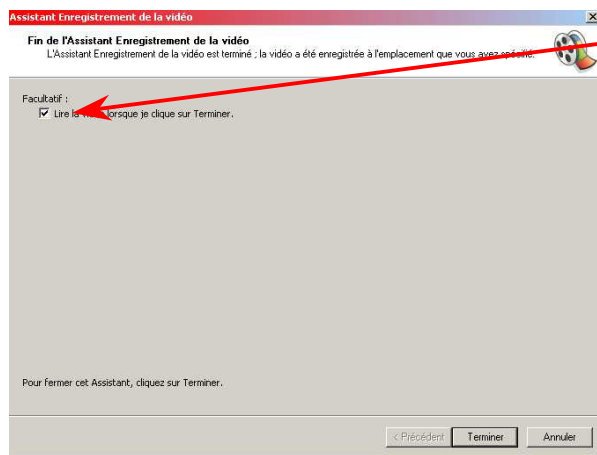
Assistant Enregistrement de la vidéo

Fin de l'Assistant Enregistrement de la vidéo
L'Assistant Enregistrement de la vidéo est terminé ; la vidéo a été enregistrée à l'emplacement que vous avez spécifié.

Facultatif :
Lire la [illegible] lorsque je clique sur Terminer.

Pour fermer cet Assistant, cliquez sur Terminer.

< Précédent
Terminer
Annuler